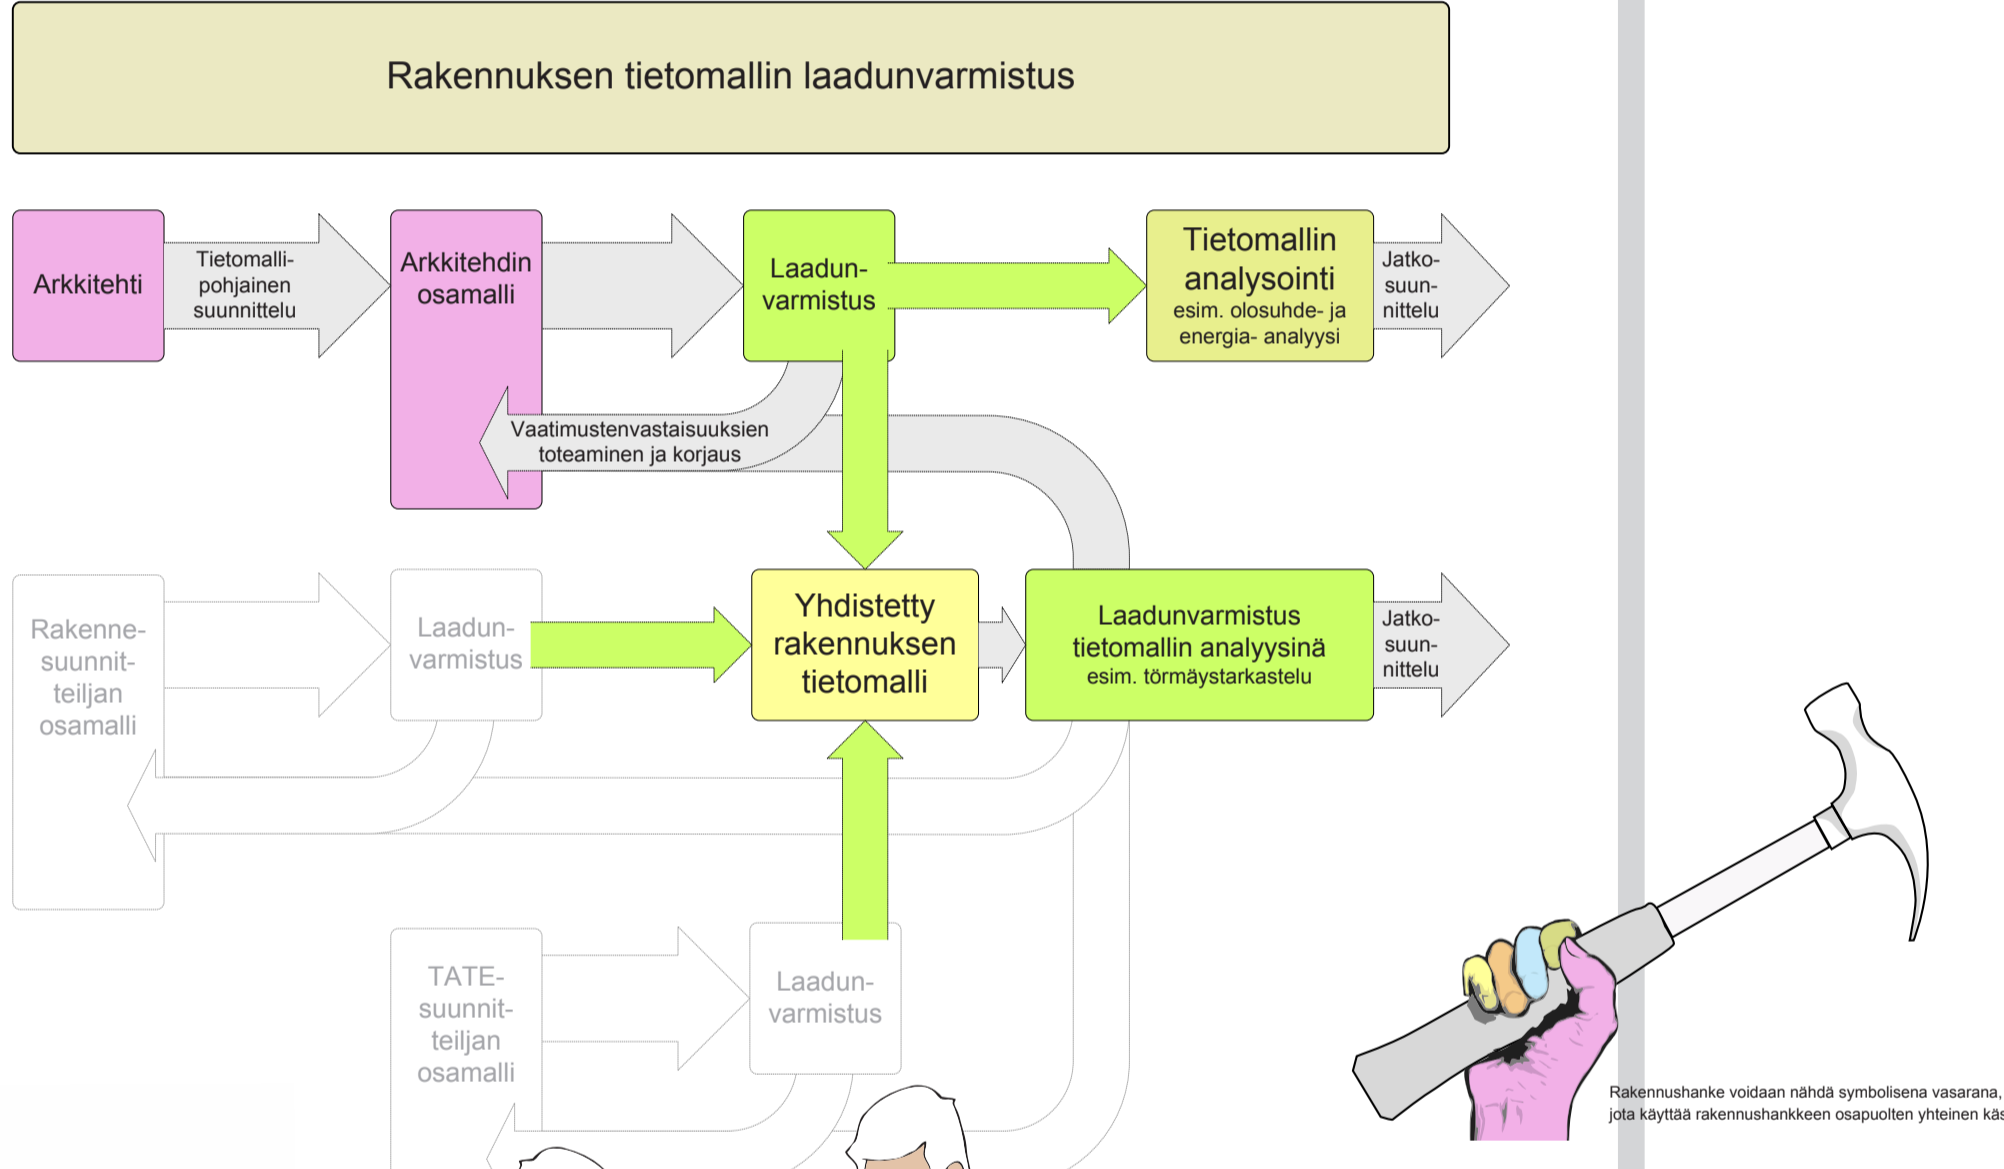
Rakennuksen tietomallin laadunvarmistus

Arkkitehti

Tietomallipohjainen suunnittelu

Arkkitehdin osamalli

Laadunvarmistus

Tietomallin analysointi esim. olosuhde- ja energia- analyysi

Jatkosuunnittelu

Vaatimustenvastaisuuksien toteaminen ja korjaus

Rakennesuunnitteijan osamalli

Laadunvarmistus

Yhdistetty rakennuksen tietomalli

Laadunvarmistus tietomallin analyysinä esim. törmäystarkastelu

Jatkosuunnittelu

TATEsuunnitteijan osamalli

Laadunvarmistus

Rakennushanke voidaan nähdä symbolisena vasarana, jota käyttää rakennushankkeen osapuolten yhteinen käs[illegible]